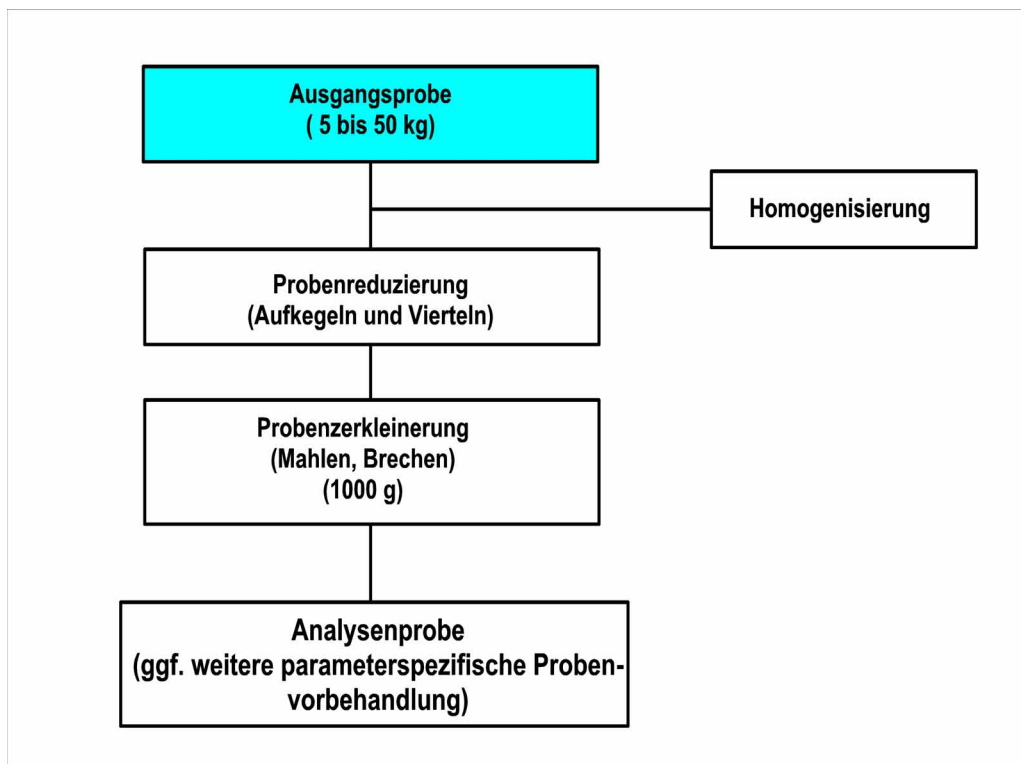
Ausgangsprobe
( 5 bis 50 kg)

Homogenisierung

Probenreduzierung
(Aufkegeln und Vierteln)

Probenzerkleinerung
(Mahlen, Brechen)
(1000 g)

Analysenprobe
(ggf. weitere parameterspezifische Probenvorbehandlung)